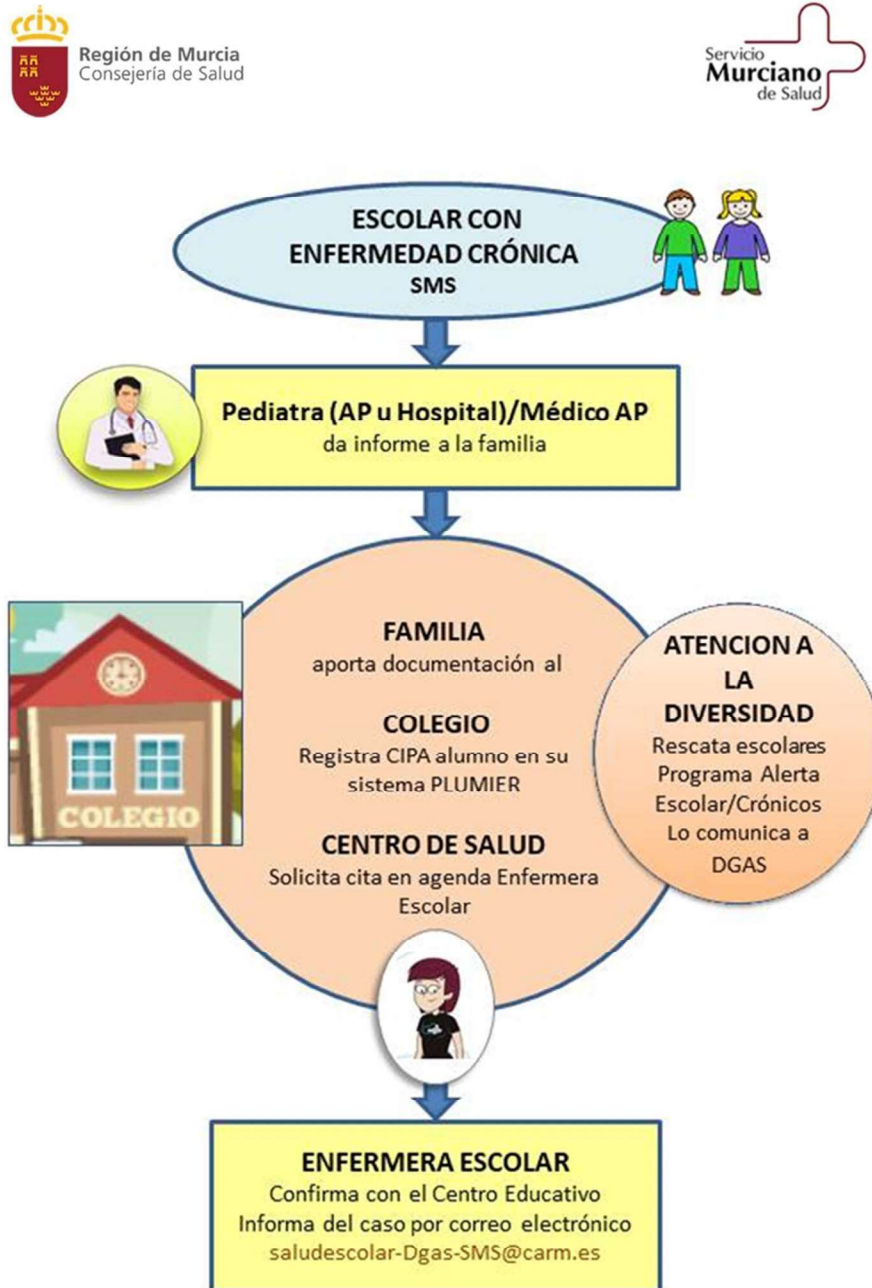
Región de Murcia
Consejería de Salud

Servicio
Murciano
de Salud

ESCOLAR CON
ENFERMEDAD CRÓNICA
SMS

Pediatra (AP u Hospital)/Médico AP
da informe a la familia

FAMILIA
aporta documentación al

COLEGIO
Registra CIPA alumno en su sistema PLUMIER

CENTRO DE SALUD
Solicita cita en agenda Enfermera Escolar

COLEGIO

ATENCION A LA DIVERSIDAD
Rescata escolares
Programa Alerta Escolar/Crónicos
Lo comunica a DGAS

ENFERMERA ESCOLAR
Confirma con el Centro Educativo
Informa del caso por correo electrónico
saludescolar-Dgas-SMS@carm.es